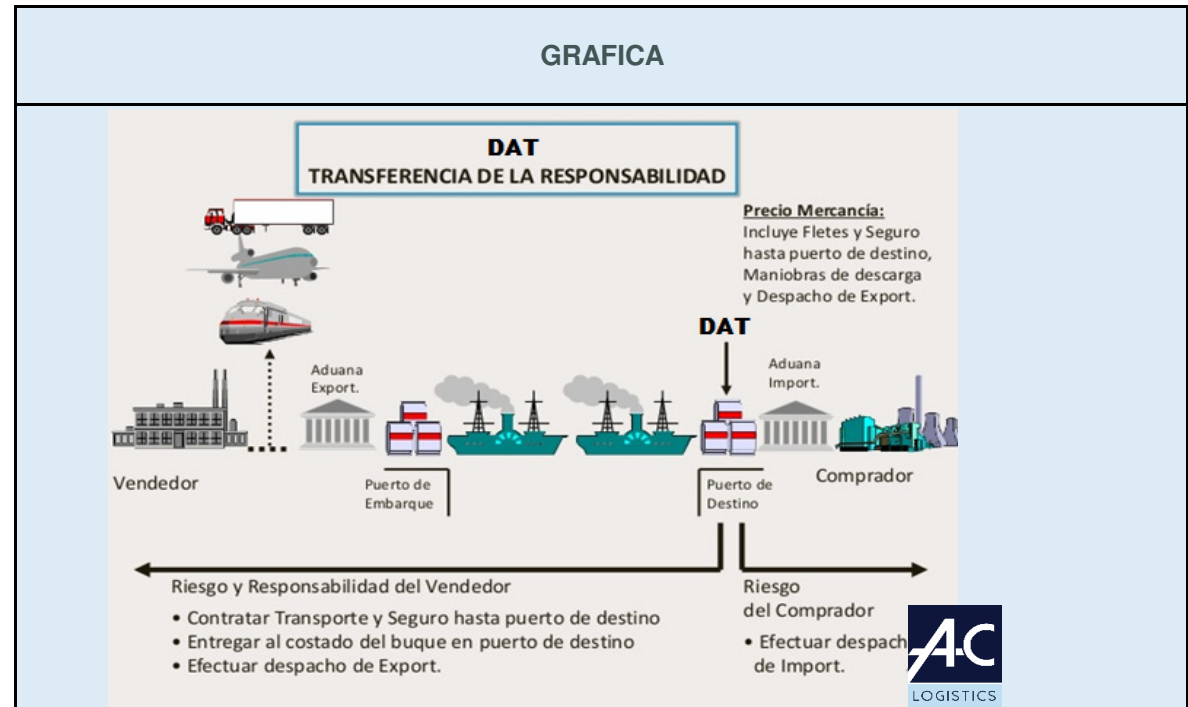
GRAFICA

DAT
TRANSFERENCIA DE LA RESPONSABILIDAD

Precio Mercancía:
Incluye Fletes y Seguro hasta puerto de destino, Maniobras de descarga y Despacho de Export.

DAT

Aduana Export.

Aduana Import.

Vendedor

Puerto de Embarque

Puerto de Destino

Comprador

Riesgo y Responsabilidad del Vendedor
• Contratar Transporte y Seguro hasta puerto de destino
• Entregar al costado del buque en puerto de destino
• Efectuar despacho de Export.

Riesgo del Comprador
• Efectuar despach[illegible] de Import.

AC
LOGISTICS